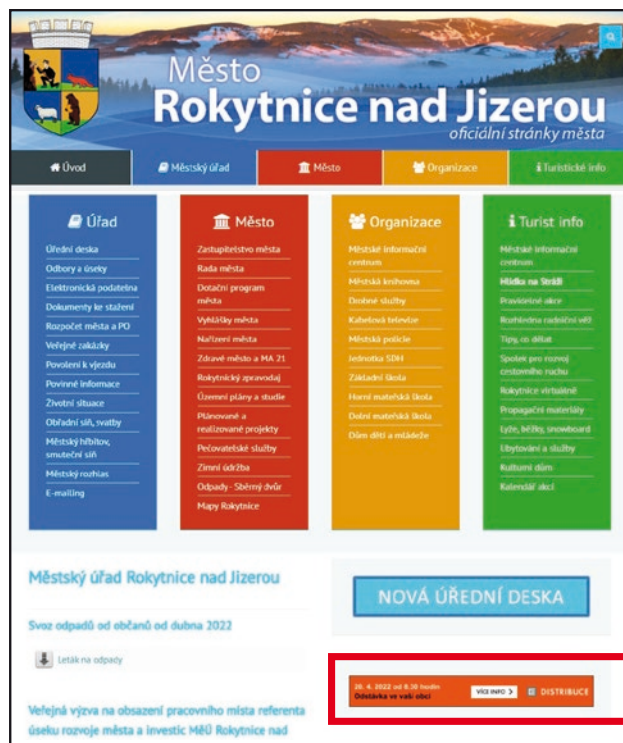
Město
Rokytnice nad Jizerou
oficiální stránky města

Úvod | Městský úřad | Město | Organizace | Turistické info

Úřad
Úřední deska
Odbory a úseky
Elektronická podatelna
Dokumenty ke stažení
Rozpočet města a PO
Veřejné zakázky
Povolení k vjezdu
Povinné informace
Životní situace
Obřadní síň, svatby
Městský hřbitov, smuteční síň
Městský rozhlas
E-mailing

Město
Zastupitelstvo města
Rada města
Dotační program města
Vyhlášky města
Nařízení města
Zdravé město a MA 21
Rokytnický zpravodaj
Územní plány a studie
Plánované a realizované projekty
Pečovatelské služby
Zimní údržba
Odpady - Sběrný dvůr
Mapy Rokytnice

Organizace
Městské informační centrum
Městská knihovna
Drobné služby
Kabelová televize
Městská policie
Jednotka SDH
Základní škola
Horní mateřská škola
Dolní mateřská škola
Dům dětí a mládeže

Turist info
Městské informační centrum
Hlídka na Stráži
Pravidelné akce
Rozhledna radiační věž
Tipy, co dělat
Spolek pro rozvoj cestovního ruchu
Rokytnice virtuálně
Propagační materiály
Lyže, běžky, snowboard
Ubytování a služby
Kulturní dům
Kalendář akcí

Městský úřad Rokytnice nad Jizerou

Svoz odpadů od občanů od dubna 2022

Leták na odpady

Veřejná výzva na obsazení pracovního místa referenta úseku rozvoje města a investic MěÚ Rokytnice nad

NOVÁ ÚŘEDNÍ DESKA

26. 4. 2022 od 8.30 hodin
Odstávka ve vaší obci
VÍCE INFO >
DISTRIBUCE